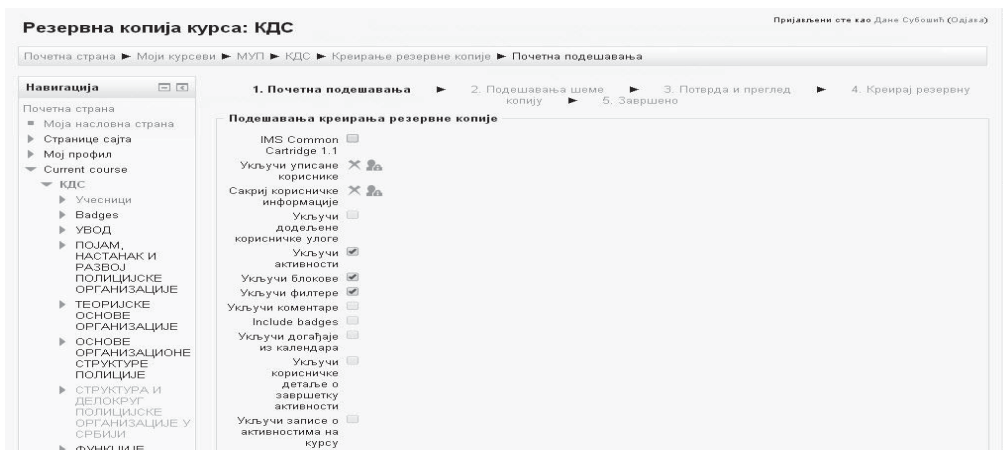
Резервна копија курса: КДС

Пријављени сте као Дане Субошић (Одјава)

Почетна страна ► Моји курсеви ► МУП ► КДС ► Креирање резервне копије ► Почетна подешавања

Навигација

Почетна страна
Моја насловна страна
Странице сајта
Мој профил
Current course
КДС
Учесници
Badges
УВОД
ПОЈАМ, НАСТАНАК И РАЗВОЈ ПОЛИЦИЈСКЕ ОРГАНИЗАЦИЈЕ
ТЕОРИЈСКЕ ОСНОВЕ ОРГАНИЗАЦИЈЕ
ОСНОВЕ ОРГАНИЗАЦИОНЕ СТРУКТУРЕ ПОЛИЦИЈЕ
СТРУКТУРА И ДЕЛОКРУГ ПОЛИЦИЈСКЕ ОРГАНИЗАЦИЈЕ У СРБИЈИ
ФУНКЦИЈЕ

1. Почетна подешавања ► 2. Подешавања шеме ► 3. Потврда и преглед ► 4. Креирај резервну копију ► 5. Завршено

Подешавања креирања резервне копије

IMS Common Cartridge 1.1
Укључи уписане кориснике
Сакриј корисничке информације
Укључи додељене корисничке улоге
Укључи активности
Укључи блокове
Укључи филтере
Укључи коментаре
Include badges
Укључи догађаје из календара
Укључи корисничке детаље о завршетку активности
Укључи записе о активностима на курсу